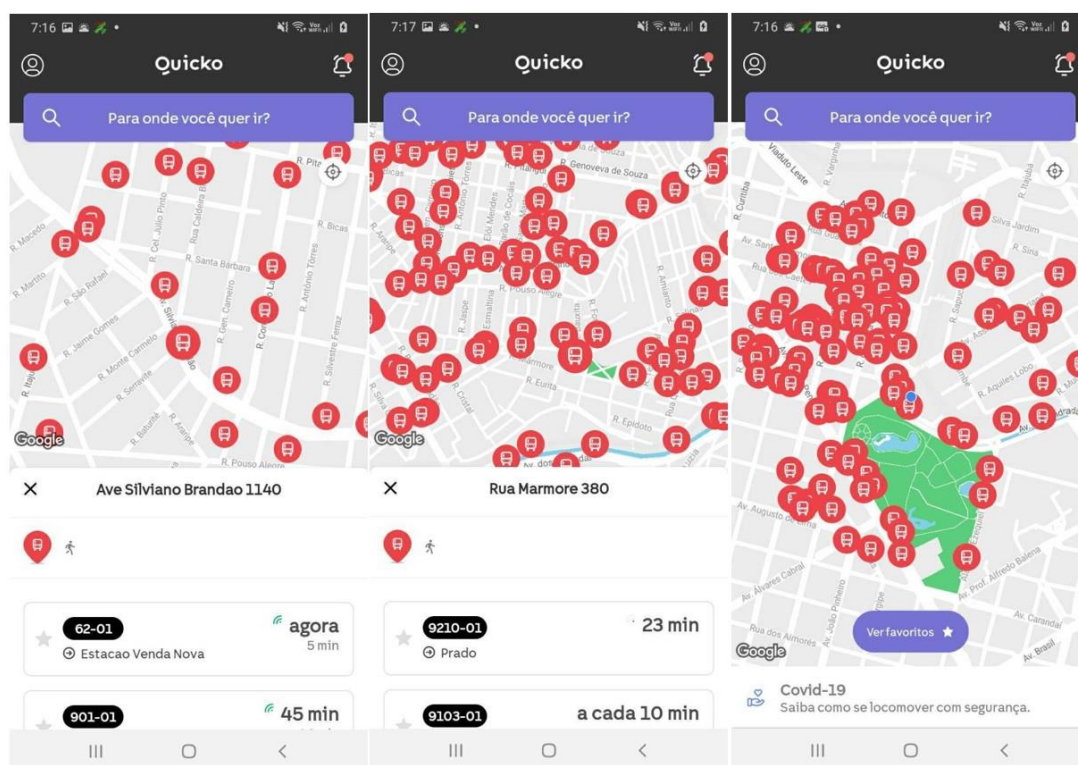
7:16

Quicko

Para onde você quer ir?

R. Macedo
R. Cel. Júlio Pinto
Rua Caldeira Br
R. Pitt
R. Bicas
R. Martito
R. São Rafael
R. Santa Bárbara
R. Antônio Torres
R. Jaime Gomes
R. Gen. Carneiro
R. Silveiro
R. Monte Carmelo
R. Serravale
R. Silvestre Ferraz
R. Itaju
R. Batuíra
R. Pouso Alegre

Google

Ave Silviano Brandao 1140

62-01
Estacao Venda Nova
agora
5 min

901-01
45 min

7:17

Quicko

Para onde você quer ir?

R. Genoveva de Souza
R. Antônio Torres
R. Itaguá
R. Elói Mendes
R. Alto de Cocais
R. Pouso Alegre
R. Jaspe
R. Esmeralda
R. Amianto
R. Marmore
R. Euita
R. Cristal
R. Epidoto
R. Silva

Google

Rua Marmore 380

9210-01
Prado
23 min

9103-01
a cada 10 min

7:16

Quicko

Para onde você quer ir?

Viaduto Leste
R. Curitiba
R. Varginha
R. Itabaiã
R. Silva Jardim
R. Sapucaí
R. Aquiles Lobo
Av. Augusto de Lima
Av. Álvares Cabral
Av. João Pinheiro
Av. Prof. Alfredo Balena
Av. Carandaí
Av. Brasil
Rua dos Aimores

Google

Ver favoritos

Covid-19
Saiba como se locomover com segurança.